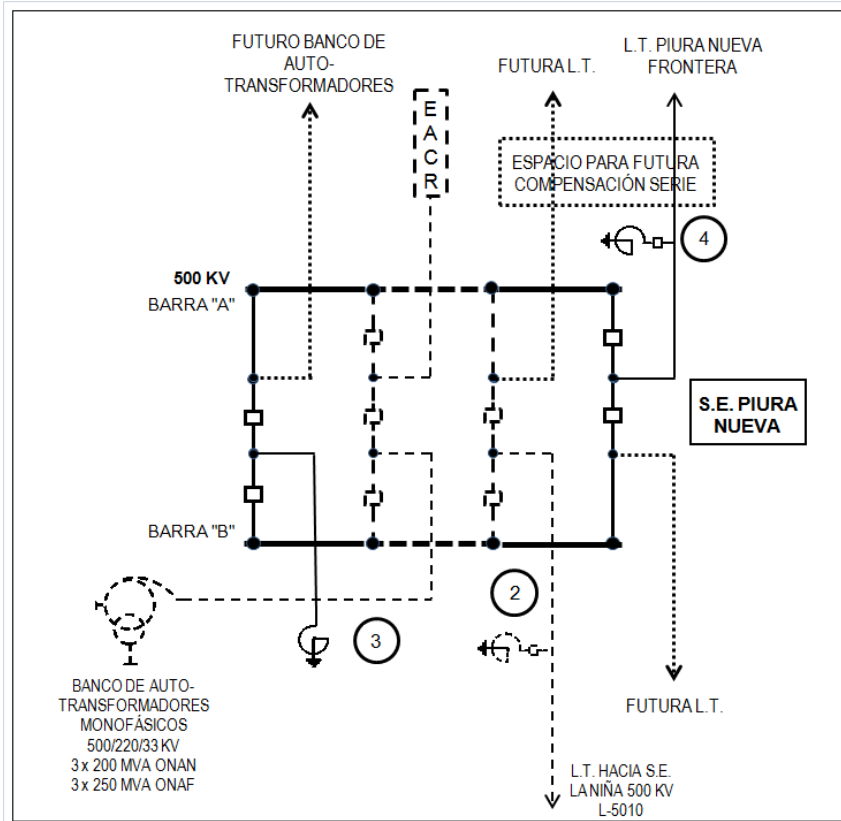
FUTURO BANCO DE AUTO-TRANSFORMADORES

E
A
C
R

FUTURA L.T.

L.T. PIURA NUEVA FRONTERA

ESPACIO PARA FUTURA COMPENSACIÓN SERIE

4

500 KV
BARRA "A"

S.E. PIURA NUEVA

BARRA "B"

2

3

BANCO DE AUTO-TRANSFORMADORES MONOFÁSICOS
500/220/33 KV
3 x 200 MVA ONAN
3 x 250 MVA ONAF

FUTURA L.T.

L.T. HACIA S.E. LA NIÑA 500 KV
L-5010